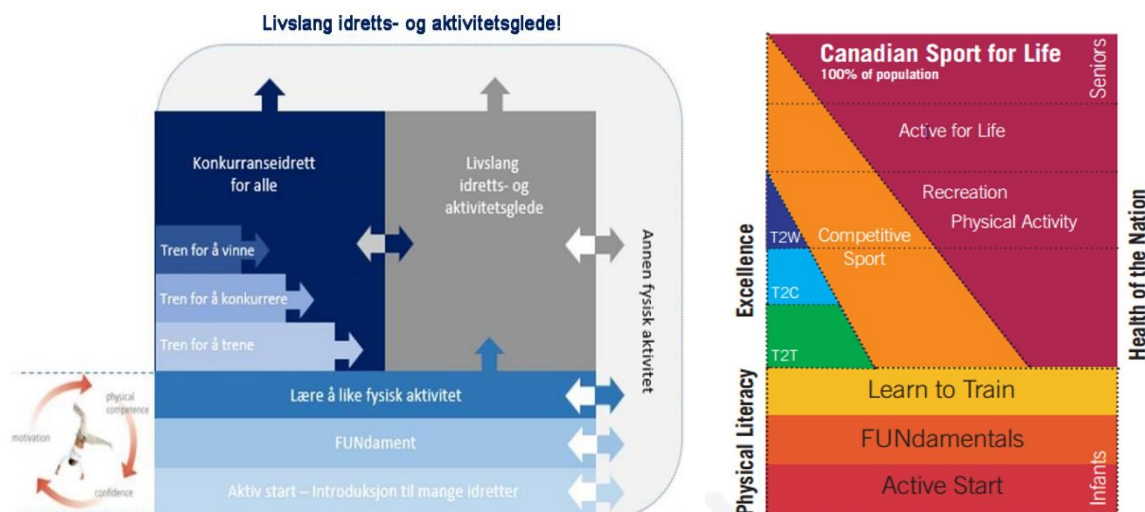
Livslang idretts- og aktivitetsglede!

Konkurranseidrett for alle

Livslang idretts- og aktivitetsglede

Tren for å vinne

Tren for å konkurrere

Tren for å trene

Annen fysisk aktivitet

physical competence

motivation

confidence

Lære å like fysisk aktivitet

FUNdament

Aktiv start – Introduksjon til mange idretter

Canadian Sport for Life
100% of population

Seniors

Active for Life

Recreation

Physical Activity

Competitive Sport

T2W

T2C

T2T

Excellence

Health of the Nation

Learn to Train

FUNdamentals

Active Start

Physical Literacy

Infants